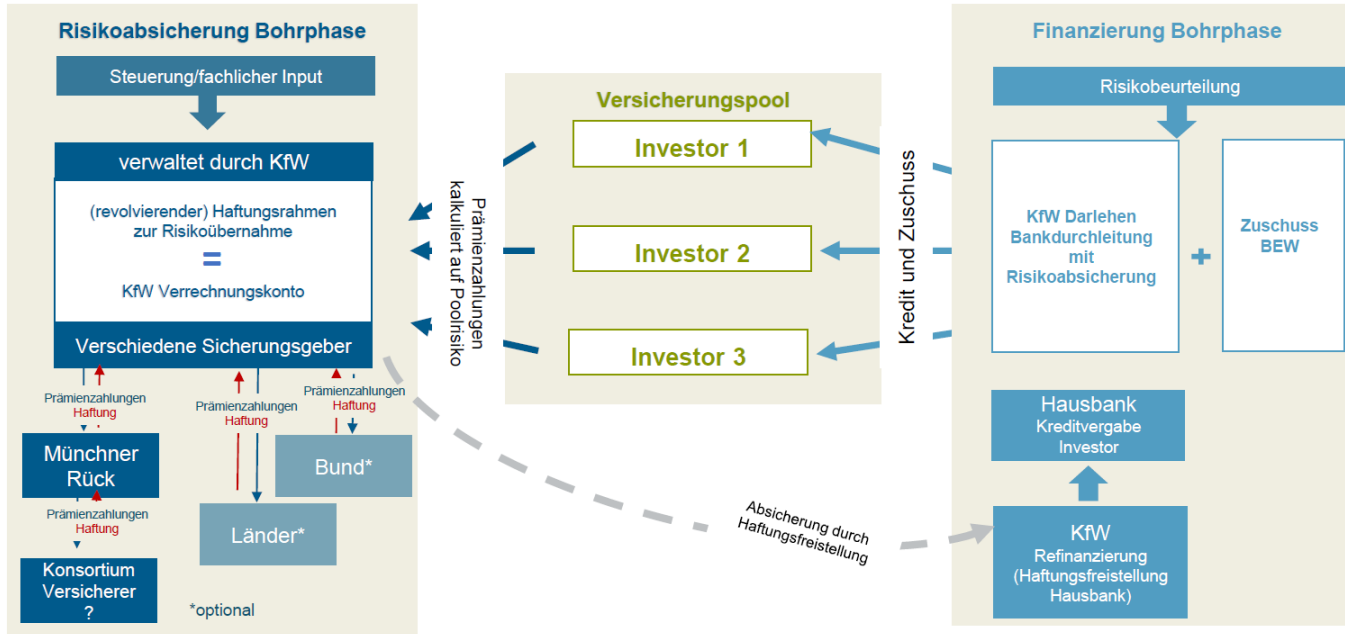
Risikoabsicherung Bohrphase

Steuerung/fachlicher Input

verwaltet durch KfW

(revolvierender) Haftungsrahmen zur Risikoübernahme

=

KfW Verrechnungskonto

Verschiedene Sicherungsgeber

Prämienzahlungen
Haftung

Münchner Rück

Prämienzahlungen
Haftung

Konsortium Versicherer ?

Prämienzahlungen
Haftung

Länder*

Prämienzahlungen
Haftung

Bund*

*optional

Prämienzahlungen kalkuliert auf Poolrisiko

Versicherungspool

Investor 1

Investor 2

Investor 3

Kredit und Zuschuss

Absicherung durch Haftungsfreistellung

Finanzierung Bohrphase

Risikobeurteilung

KfW Darlehen Bankdurchleitung mit Risikoabsicherung

+

Zuschuss BEW

Hausbank
Kreditvergabe Investor

KfW
Refinanzierung (Haftungsfreistellung Hausbank)